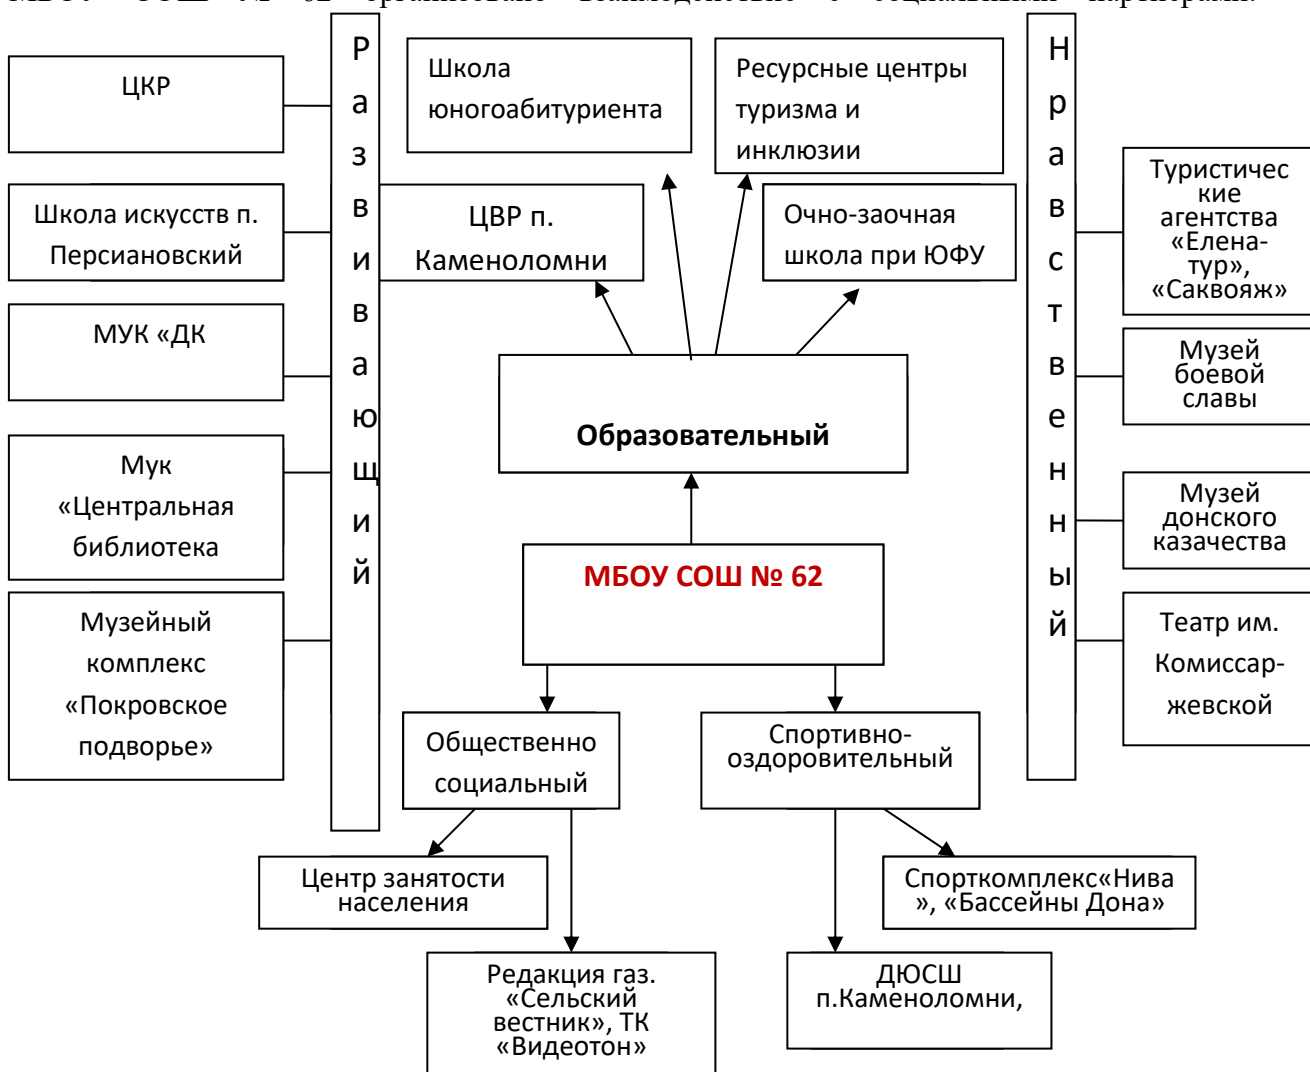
МБОУ СОШ № 62 организовано взаимодействие с социальными партнерами.

ЦКР

Школа искусств п. Персиановский

МУК «ДК

Мук «Центральная библиотека

Музейный комплекс «Покровское подворье»

Развивающий

Школа юногоабитуриента

Ресурсные центры туризма и инклюзии

ЦВР п. Каменоломни

Очно-заочная школа при ЮФУ

Образовательный

МБОУ СОШ № 62

Общественно социальный

Спортивно-оздоровительный

Центр занятости населения

Редакция газ. «Сельский вестник», ТК «Видеотон»

ДЮСШ п.Каменоломни,

Спорткомплекс«Нива», «Бассейны Дона»

Нравственный

Туристические агентства «Елена-тур», «Саквояж»

Музей боевой славы

Музей донского казачества

Театр им. Комиссар-жевской